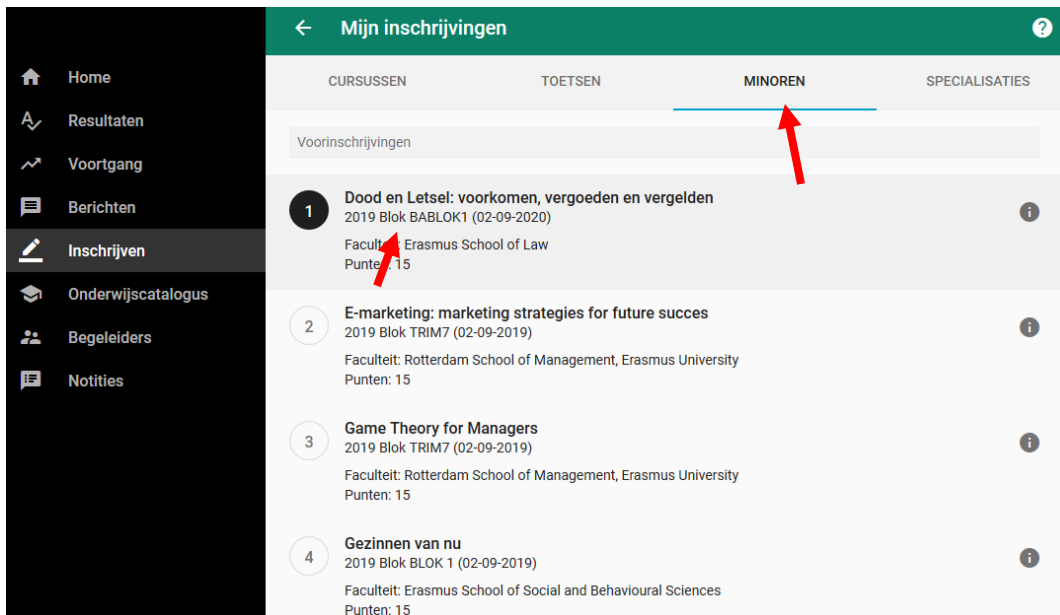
Home
Resultaten
Voortgang
Berichten
Inschrijven
Onderwijscatalogus
Begeleiders
Notities

← Mijn inschrijvingen ?

CURSUSSEN TOETSEN MINOREN SPECIALISATIES

Voorinschrijvingen

1
Dood en Letsel: voorkomen, vergoeden en vergelden
2019 Blok BABLOK1 (02-09-2020)
Faculteit: Erasmus School of Law
Punten: 15

2
E-marketing: marketing strategies for future succes
2019 Blok TRIM7 (02-09-2019)
Faculteit: Rotterdam School of Management, Erasmus University
Punten: 15

3
Game Theory for Managers
2019 Blok TRIM7 (02-09-2019)
Faculteit: Rotterdam School of Management, Erasmus University
Punten: 15

4
Gezinnen van nu
2019 Blok BLOK 1 (02-09-2019)
Faculteit: Erasmus School of Social and Behavioural Sciences
Punten: 15